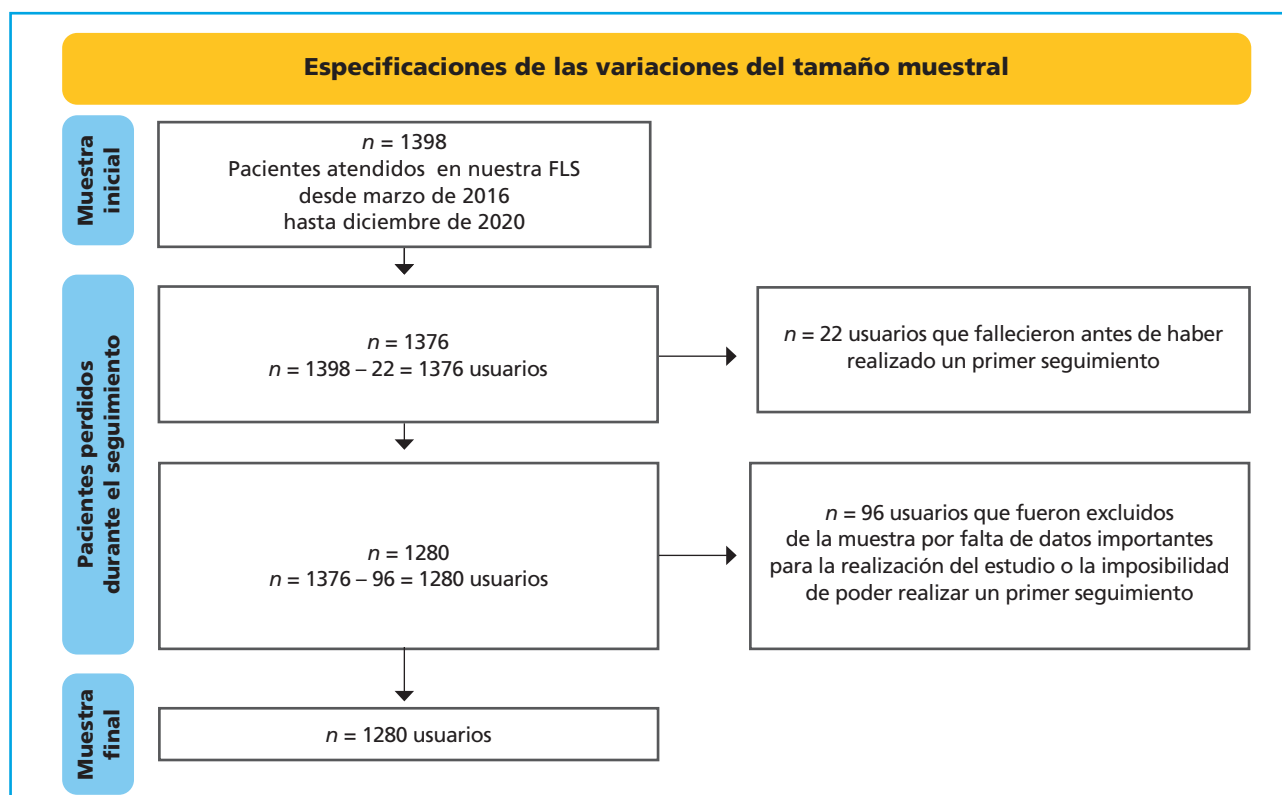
Especificaciones de las variaciones del tamaño muestral

Muestra inicial

$n$ = 1398
Pacientes atendidos en nuestra FLS desde marzo de 2016 hasta diciembre de 2020

Pacientes perdidos durante el seguimiento

$n$ = 1376
$n$ = 1398 – 22 = 1376 usuarios

$n$ = 22 usuarios que fallecieron antes de haber realizado un primer seguimiento

$n$ = 1280
$n$ = 1376 – 96 = 1280 usuarios

$n$ = 96 usuarios que fueron excluidos de la muestra por falta de datos importantes para la realización del estudio o la imposibilidad de poder realizar un primer seguimiento

Muestra final

$n$ = 1280 usuarios